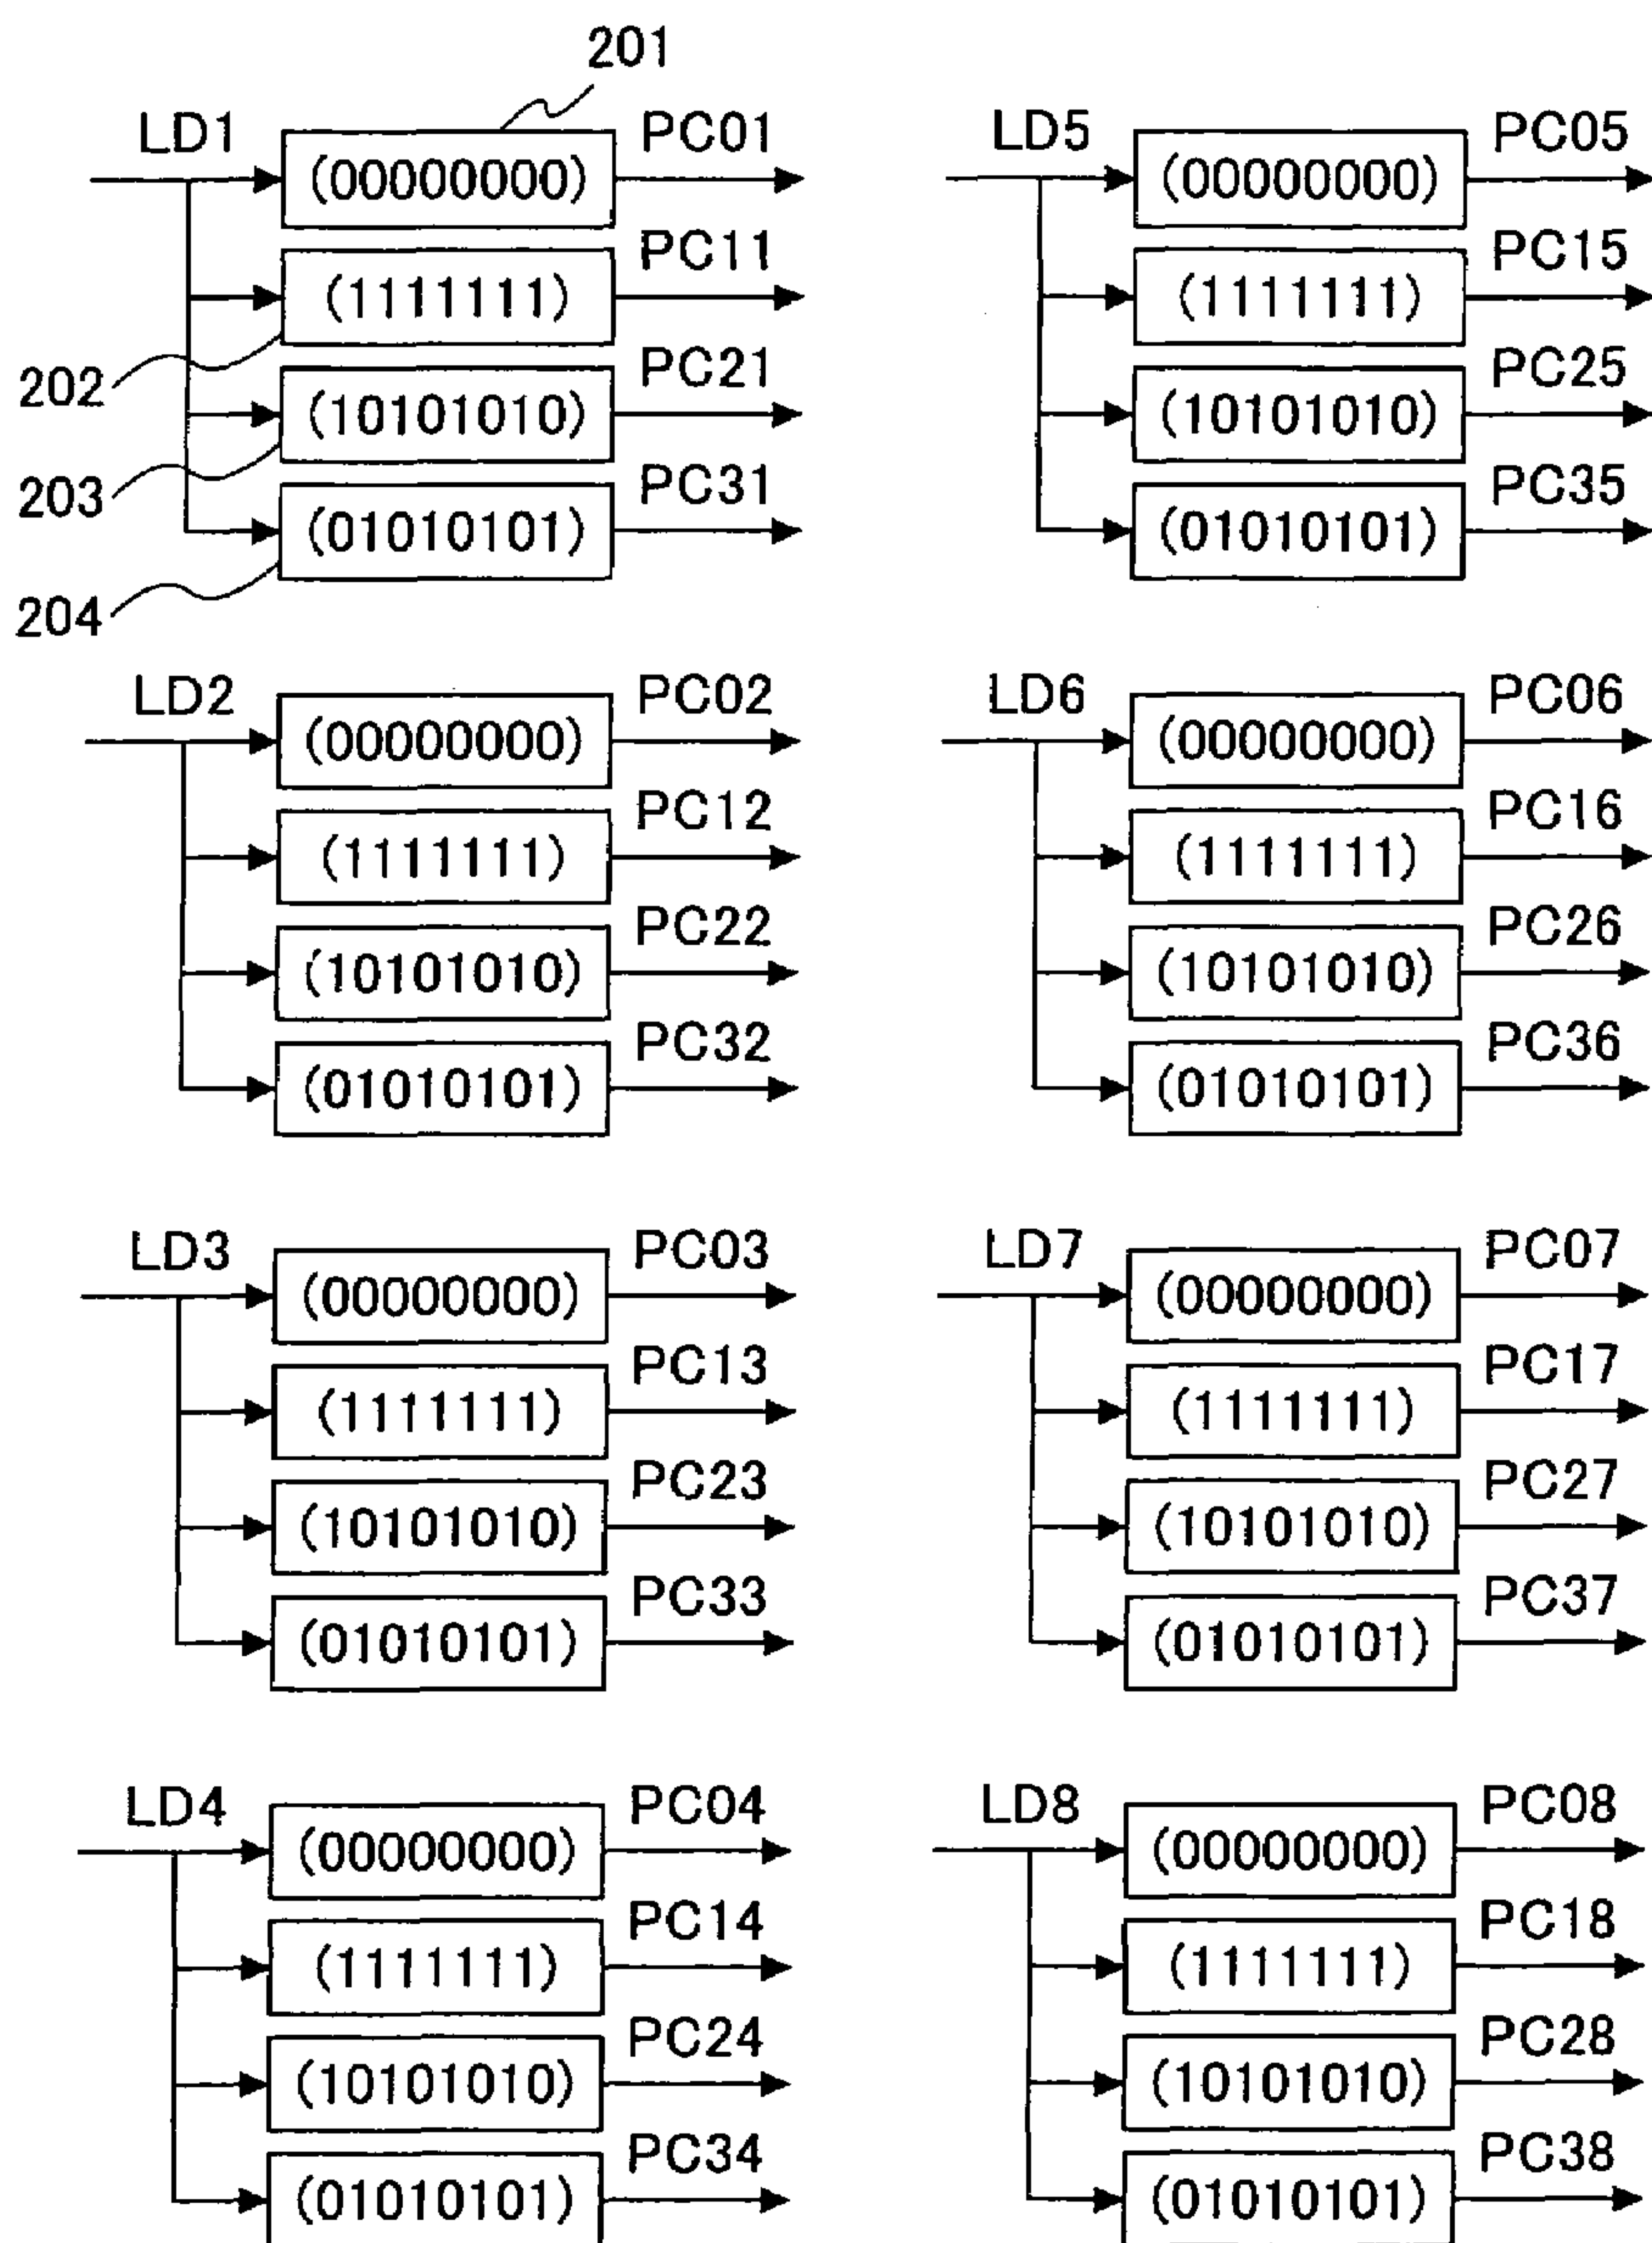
201
LD1
(00000000)
PC01
(1111111)
PC11
202
(10101010)
PC21
203
(01010101)
PC31
204

LD5
(00000000)
PC05
(1111111)
PC15
(10101010)
PC25
(01010101)
PC35

LD2
(00000000)
PC02
(1111111)
PC12
(10101010)
PC22
(01010101)
PC32

LD6
(00000000)
PC06
(1111111)
PC16
(10101010)
PC26
(01010101)
PC36

LD3
(00000000)
PC03
(1111111)
PC13
(10101010)
PC23
(01010101)
PC33

LD7
(00000000)
PC07
(1111111)
PC17
(10101010)
PC27
(01010101)
PC37

LD4
(00000000)
PC04
(1111111)
PC14
(10101010)
PC24
(01010101)
PC34

LD8
(00000000)
PC08
(1111111)
PC18
(10101010)
PC28
(01010101)
PC38